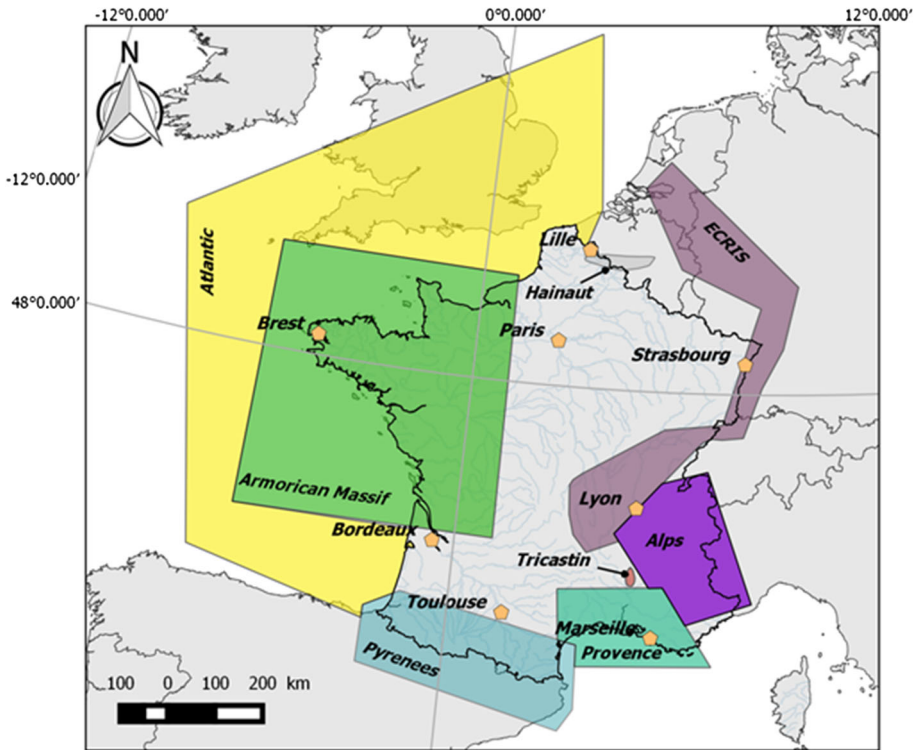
-12°0.000′
0°0.000′
12°0.000′
N
-12°0.000′
48°0.000′
Atlantic
Lille
ECRIS
Hainaut
Brest
Paris
Strasbourg
Armorican Massif
Lyon
Bordeaux
Alps
Tricastin
Toulouse
Marseille
Provence
Pyrenees
100 0 100 200 km